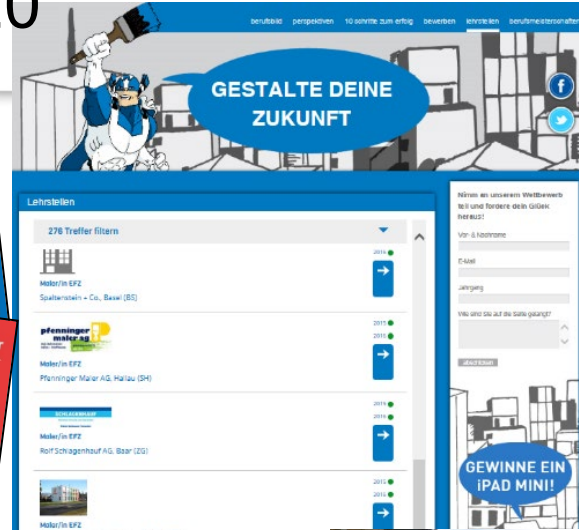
10

berufsbild perspektiven 10 schritte zum erfolg bewerben lehrstellen berufsmeisterschaften

GESTALTE DEINE ZUKUNFT

f

Lehrstellen

276 Treffer filtern

2015

Maler/in EFZ
Spalteristein + Co., Basel (BS)

pfenninger maler ag

2015
2016

Maler/in EFZ
Pfenninger Maler AG, Hallau (SH)

SCHLAGENHAUF

2015
2016

Maler/in EFZ
Rolf Schlagenhauf AG, Baar (ZG)

2015
2016

Maler/in EFZ

Nimm an unserem Wettbewerb teil und fordere dein Glück heraus!

Vor- & Nachname

E-Mail

Jahrgang

Wie sind Sie auf die Seite gelangt?

absenden

GEWINNE EIN iPAD MINI!